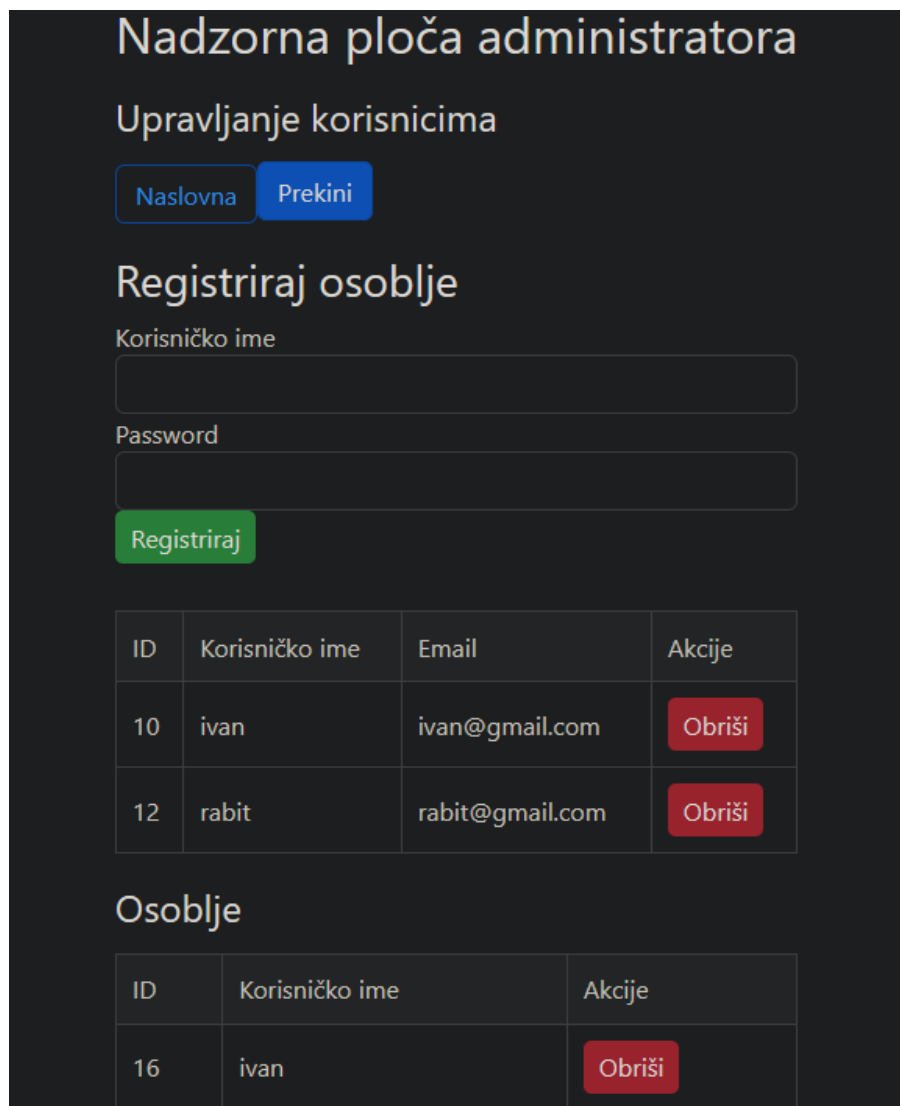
Nadzorna ploča administratora

Upravljanje korisnicima

Naslovna Prekini

Registriraj osoblje

Korisničko ime

Password

Registriraj

| ID | Korisničko ime | Email | Akcije |
|---|---|---|---|
| 10 | ivan | ivan@gmail.com | Obriši |
| 12 | rabit | rabit@gmail.com | Obriši |

Osoblje

| ID | Korisničko ime | Akcije |
|---|---|---|
| 16 | ivan | Obriši |